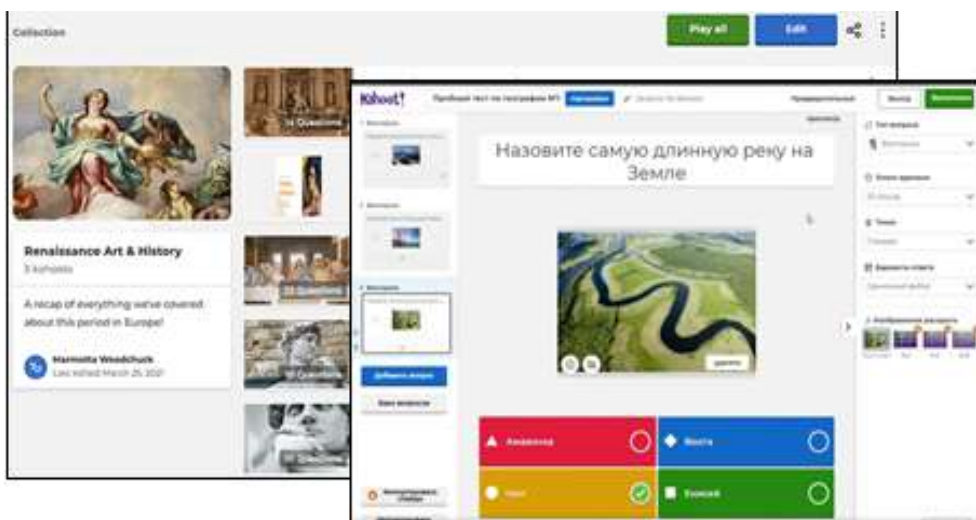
Collection

Play all

Edit

Renaissance Art & History

5 kahoots

A recap of everything we've covered about this period in Europe!

Harmoita Woodchuck

Last edited March 25, 2021

Kahoot!

Пробный тест по географии №1

Назовите самую длинную реку на Земле

Амазонка

Волга

Нил

Енисей

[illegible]